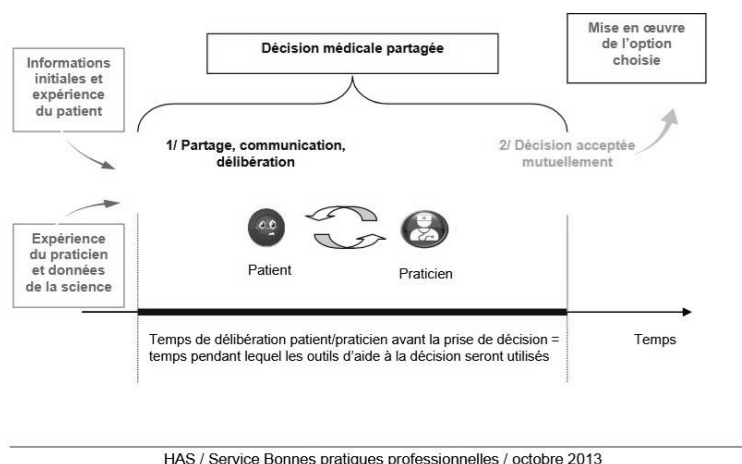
Informations initiales et expérience du patient

Décision médicale partagée

Mise en œuvre de l'option choisie

1/ Partage, communication, délibération

2/ Décision acceptée mutuellement

Expérience du praticien et données de la science

Patient

Praticien

Temps de délibération patient/praticien avant la prise de décision = temps pendant lequel les outils d'aide à la décision seront utilisés

Temps

HAS / Service Bonnes pratiques professionnelles / octobre 2013